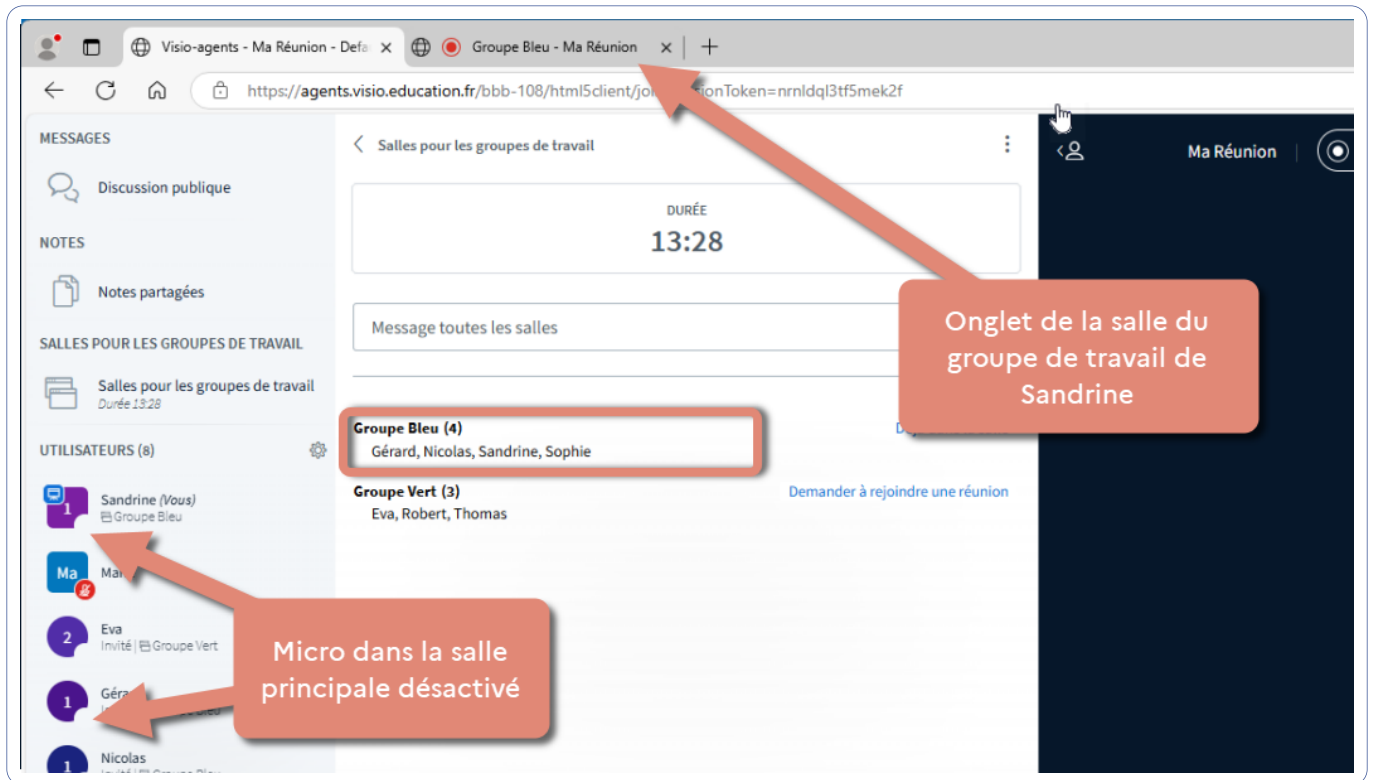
Visio-agents - Ma Réunion - Defa
Groupe Bleu - Ma Réunion
https://agents.visio.education.fr/bbb-108/html5client/jo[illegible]ionToken=nrnldql3tf5mek2f

MESSAGES
Discussion publique
NOTES
Notes partagées
SALLES POUR LES GROUPES DE TRAVAIL
Salles pour les groupes de travail
Durée 13:28
UTILISATEURS (8)
Sandrine (Vous)
Groupe Bleu
Ma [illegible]
Eva
Invité | Groupe Vert
Géra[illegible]
Nicolas
Invité | Groupe Bleu

Salles pour les groupes de travail
DURÉE
13:28
Message toutes les salles
Groupe Bleu (4)
Gérard, Nicolas, Sandrine, Sophie
D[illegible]
Groupe Vert (3)
Eva, Robert, Thomas
Demander à rejoindre une réunion

Ma Réunion

Onglet de la salle du groupe de travail de Sandrine

Micro dans la salle principale désactivé